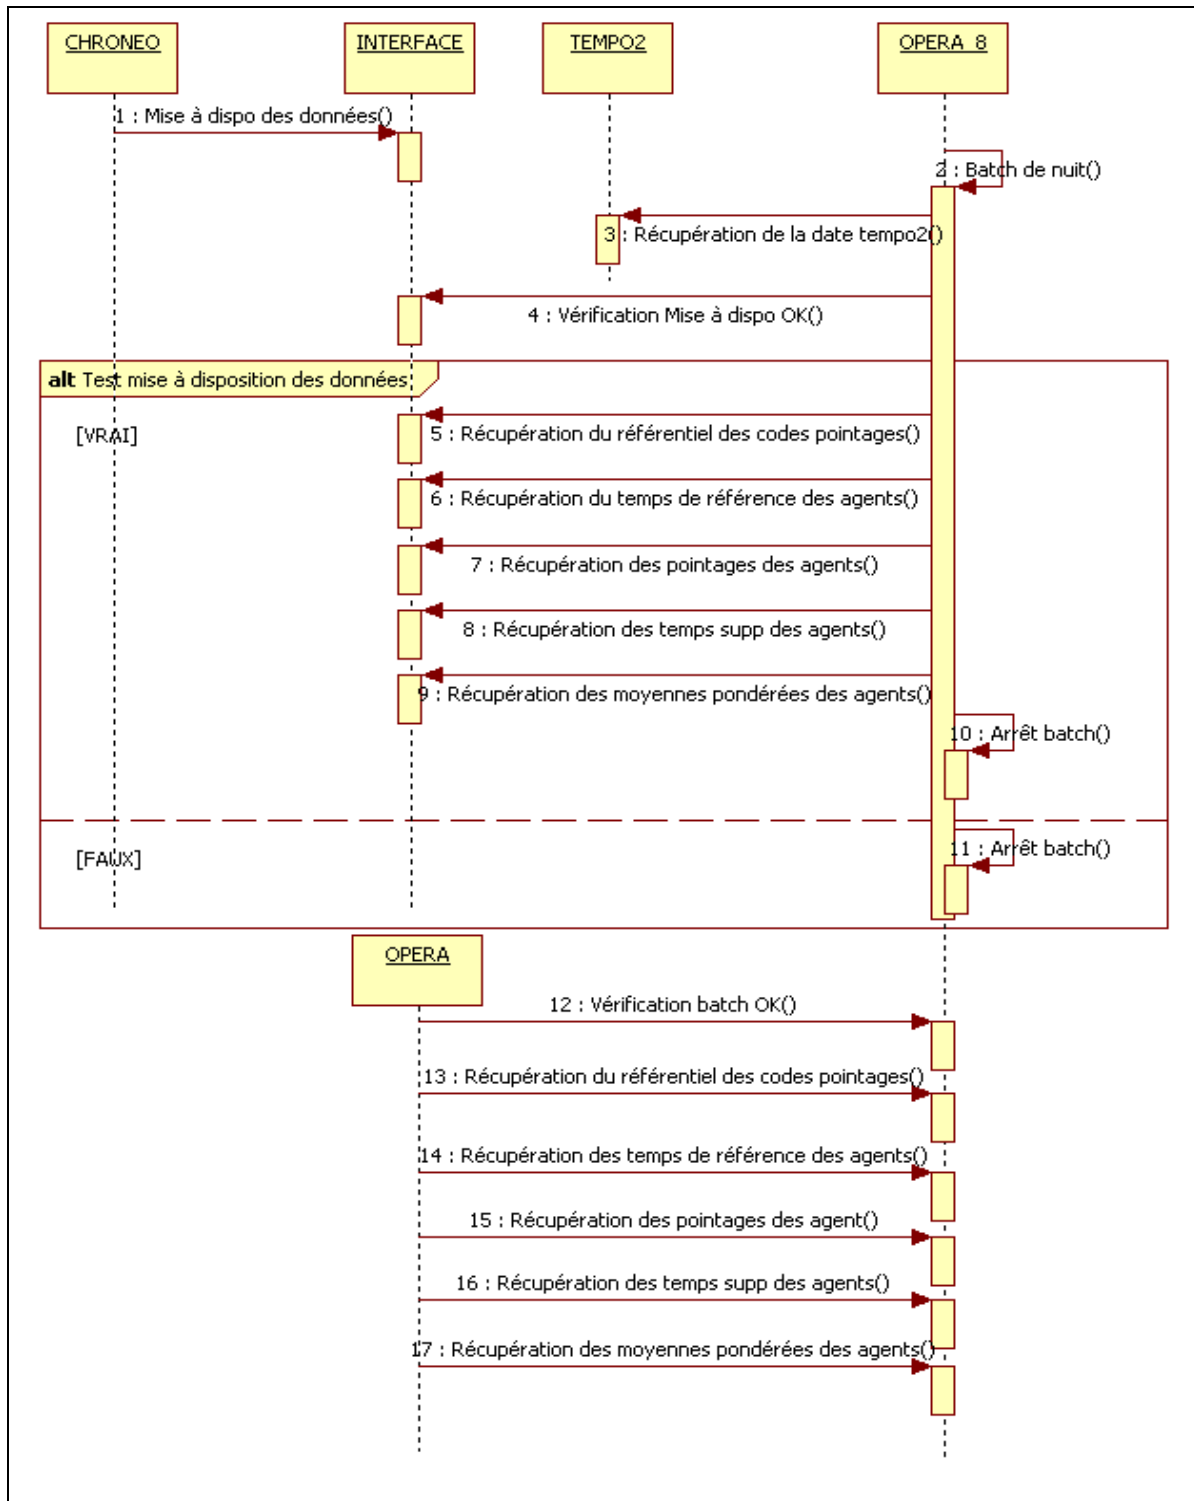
CHRONEO

INTERFACE

TEMPO2

OPERA 8

1 : Mise à dispo des données()

2 : Batch de nuit()

3 : Récupération de la date tempo2()

4 : Vérification Mise à dispo OK()

alt Test mise à disposition des données

[VRAI]

5 : Récupération du référentiel des codes pointages()

6 : Récupération du temps de référence des agents()

7 : Récupération des pointages des agents()

8 : Récupération des temps supp des agents()

9 : Récupération des moyennes pondérées des agents()

10 : Arrêt batch()

[FAUX]

11 : Arrêt batch()

OPERA

12 : Vérification batch OK()

13 : Récupération du référentiel des codes pointages()

14 : Récupération des temps de référence des agents()

15 : Récupération des pointages des agent()

16 : Récupération des temps supp des agents()

17 : Récupération des moyennes pondérées des agents()